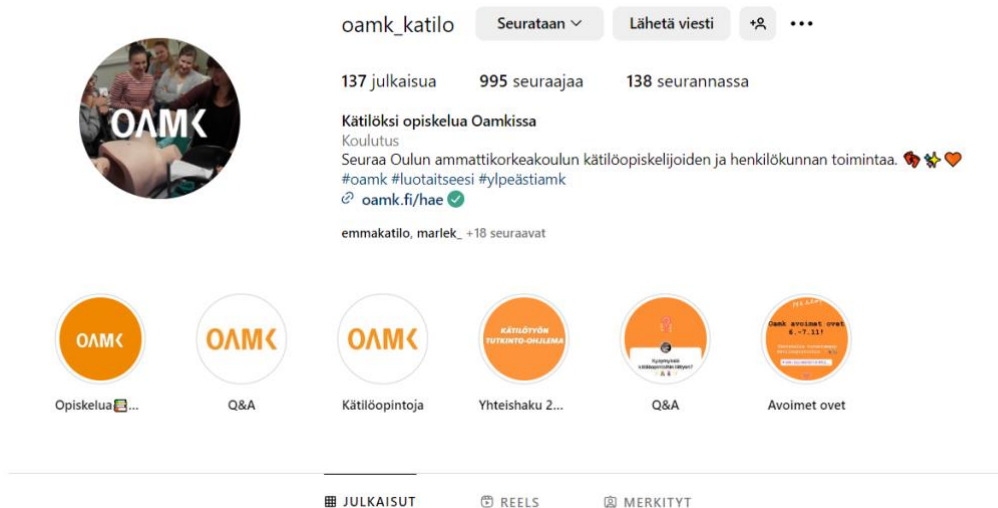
oamk_katilo

Seurataan

Lähetä viesti

137 julkaisua 995 seuraajaa 138 seurannassa

OAMK

Kätilöksi opiskelua Oamkissa
Koulutus
Seuraa Oulun ammattikorkeakoulun kätilöopiskelijoiden ja henkilökunnan toimintaa. 👣✨🧡
#oamk #luotaitseesi #ylpeästiamk
oamk.fi/hae

emmakatilo, marlek_ +18 seuraavat

OAMK
Opiskelua📚...

OAMK
Q&A

OAMK
Kätilöopintoja

KÄTILÖTYÖN TUTKINTO-OHJELMA
Yhteishaku 2...

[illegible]
Q&A

Oamk avoimet ovet 6.-7.11!
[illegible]
Avoimet ovet

JULKAISUT REELS MERKITYT